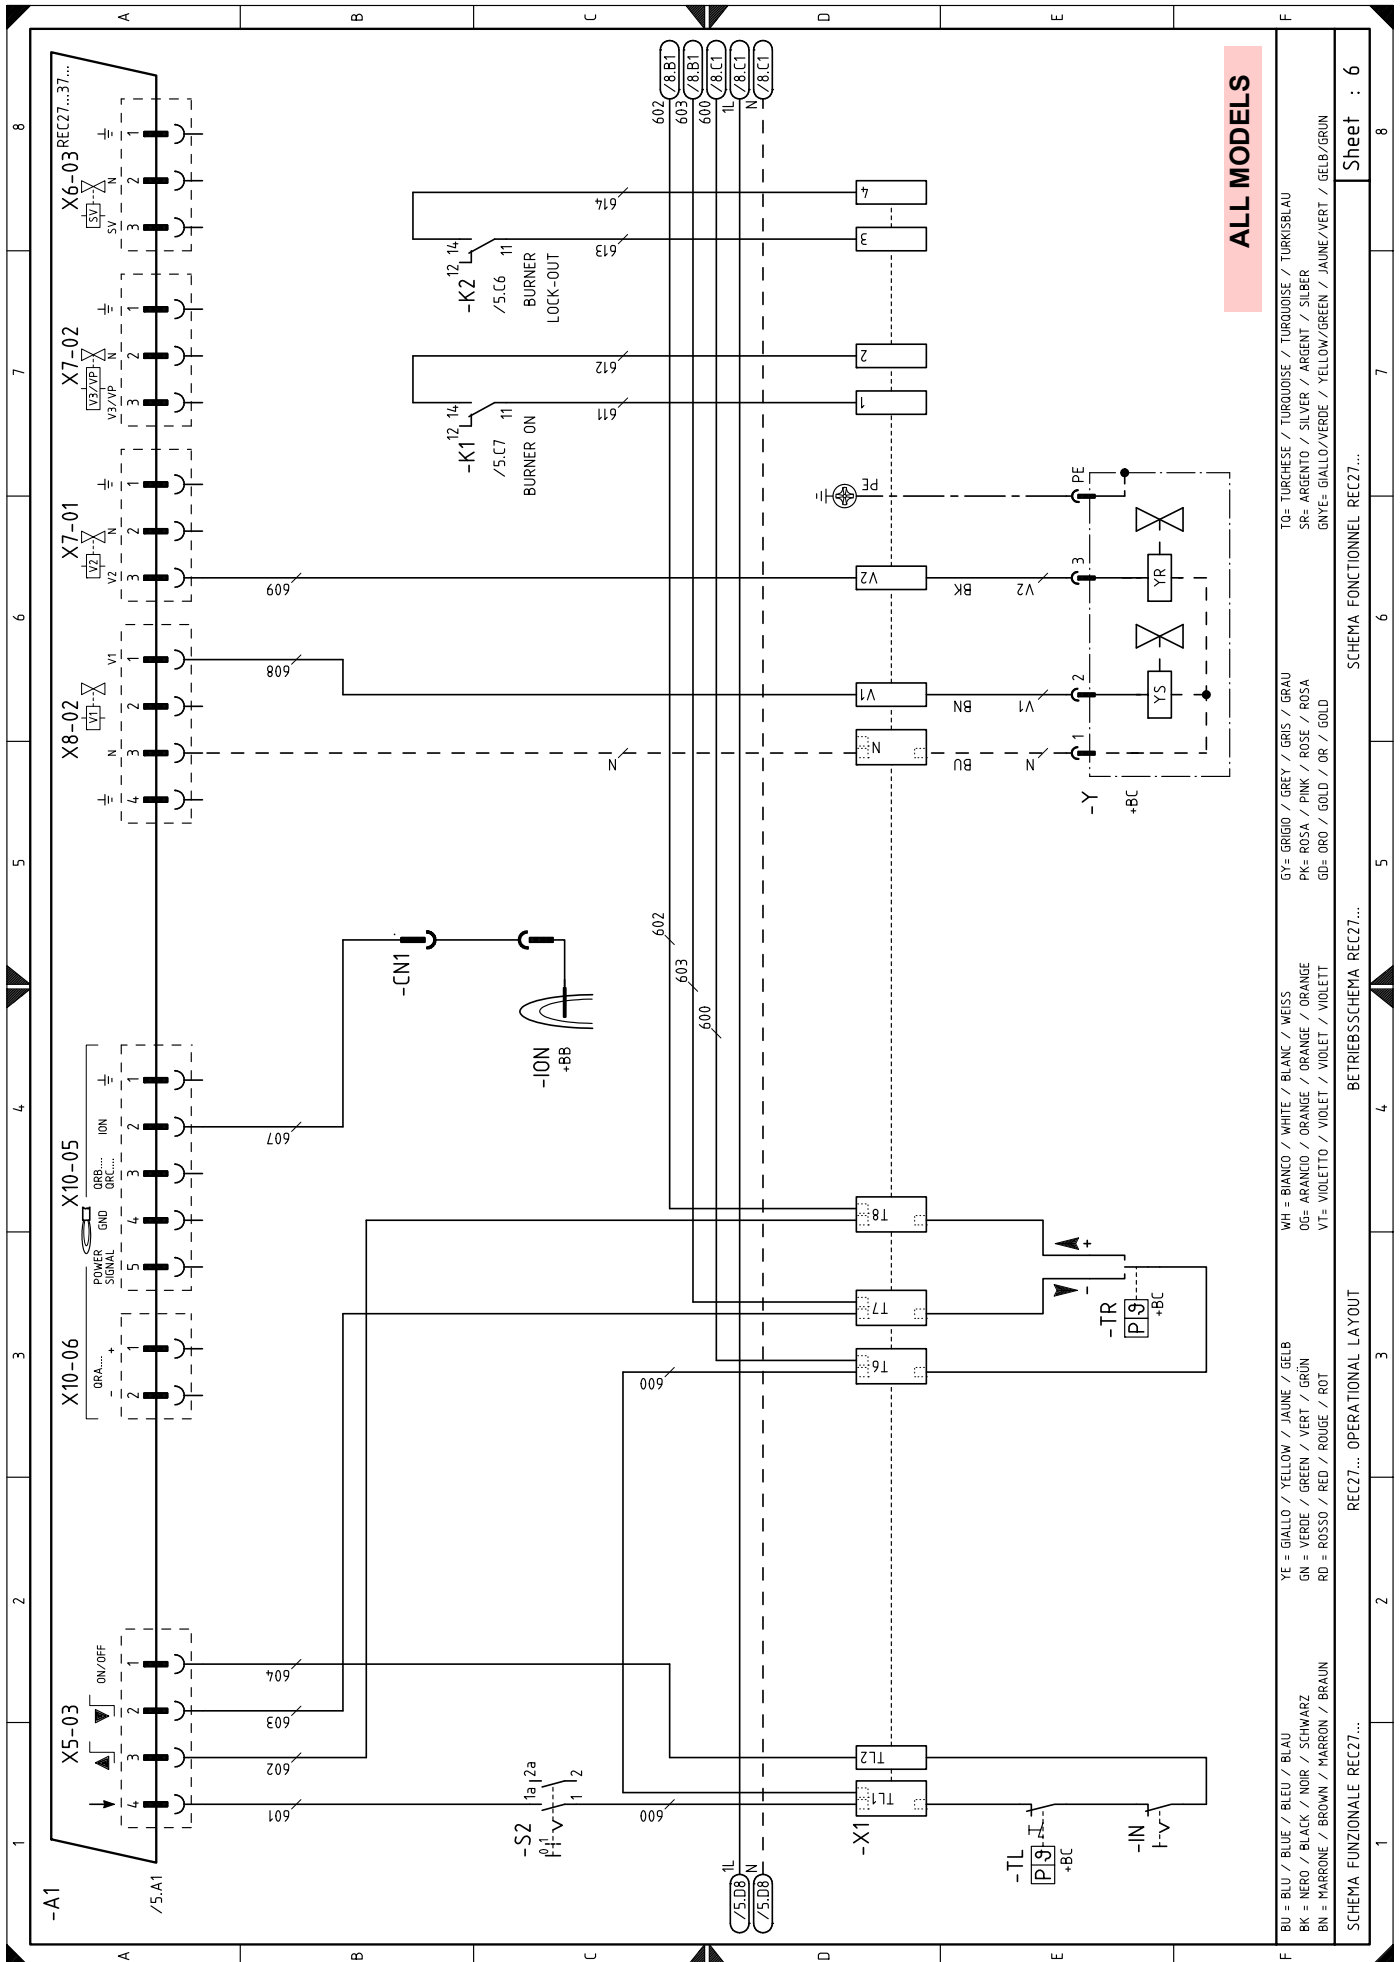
ALL MODELS

Sheet : 6

-A1
/5.A1
REC27...37...

X6-03
SV
SV
N
1 2 3

X7-02
V3/VP
V3/VP
N
1 2 3

X7-01
V2
V2
N
1 2 3

X8-02
V1
V1
N
1 2 3 4

X10-05
ION
QRB.... QRC....
GND
POWER SIGNAL
1 2 3 4 5

X10-06
QRA....
+ -
1 2

X5-03
ON/OFF
1 2 3 4

601 602 603 604 607 608 609 600

-CN1
-ION +BB

-S2
1a 2a
1 2
0 1

-X1
TL1 TL2 T6 T7 T8 N V1 V2 1 2 3 4

-TL P9 +BC
-IN
-TR P9 +BC
+ -

-Y +BC
BU BN BK
N V1 V2
1 2 3 PE
YS YR
PE

-K1 12 14 11
/5.C7
BURNER ON
611 612

-K2 12 14 11
/5.C6
BURNER LOCK-OUT
613 614

602 603 600 1L N
/8.B1 /8.B1 /8.C1 /8.C1 /8.C1
1L N
/5.D8 /5.D8

BU = BLU / BLUE / BLEU / BLAU
BK = NERO / BLACK / NOIR / SCHWARZ
BN = MARRONE / BROWN / MARRON / BRAUN
YE = GIALLO / YELLOW / JAUNE / GELB
GN = VERDE / GREEN / VERT / GRÜN
RD = ROSSO / RED / ROUGE / ROT
WH = BIANCO / WHITE / BLANC / WEISS
OG= ARANCIO / ORANGE / ORANGE / ORANGE
VT= VIOLETTO / VIOLET / VIOLET / VIOLETT
GY= GRIGIO / GREY / GRIS / GRAU
PK= ROSA / PINK / ROSE / ROSA
GD= ORO / GOLD / OR / GOLD
TQ= TURCHESE / TURQUOISE / TURQUOISE / TURKISBLAU
SR= ARGENTO / SILVER / ARGENT / SILBER
GNYE= GIALLO/VERDE / YELLOW/GREEN / JAUNE/VERT / GELB/GRUN

SCHEMA FUNZIONALE REC27...
REC27... OPERATIONAL LAYOUT
BETRIEBSSCHEMA REC27...
SCHEMA FONCTIONNEL REC27...

A B C D E F
1 2 3 4 5 6 7 8